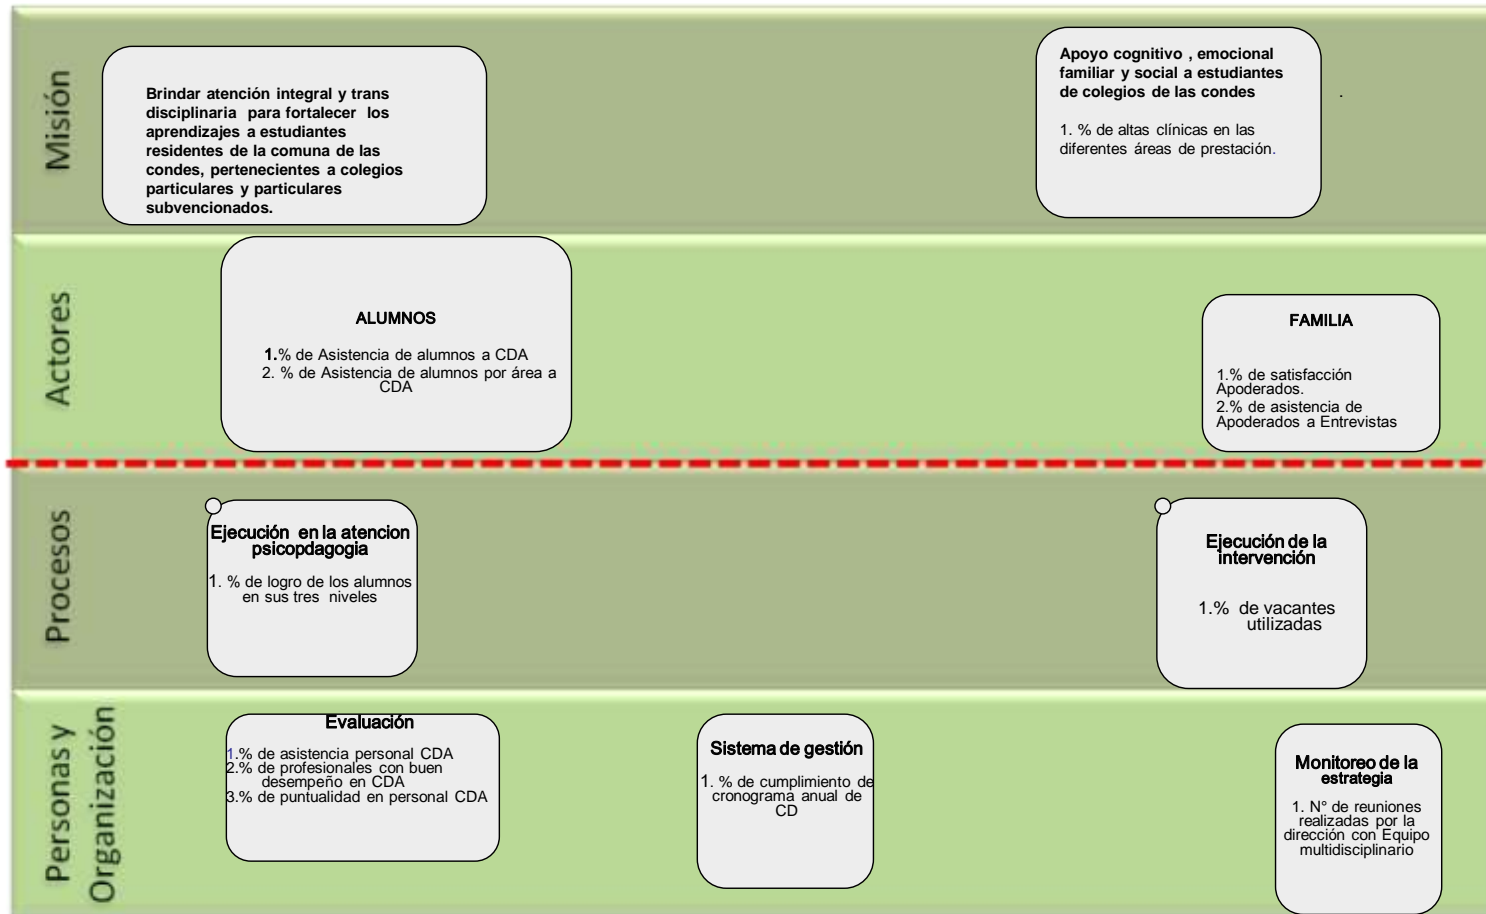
Misión

Brindar atención integral y trans disciplinaria para fortalecer los aprendizajes a estudiantes residentes de la comuna de las condes, pertenecientes a colegios particulares y particulares subvencionados.

Apoyo cognitivo , emocional familiar y social a estudiantes de colegios de las condes

1. % de altas clínicas en las diferentes áreas de prestación.

.

Actores

ALUMNOS

1.% de Asistencia de alumnos a CDA
2. % de Asistencia de alumnos por área a CDA

FAMILIA

1.% de satisfacción Apoderados.
2.% de asistencia de Apoderados a Entrevistas

Procesos

Ejecución en la atencion psicopdagogia

1. % de logro de los alumnos en sus tres niveles

Ejecución de la intervención

1.% de vacantes utilizadas

Personas y Organización

Evaluación

1.% de asistencia personal CDA
2.% de profesionales con buen desempeño en CDA
3.% de puntualidad en personal CDA

Sistema de gestión

1. % de cumplimiento de cronograma anual de CD

Monitoreo de la estrategia

1. N° de reuniones realizadas por la dirección con Equipo multidisciplinario